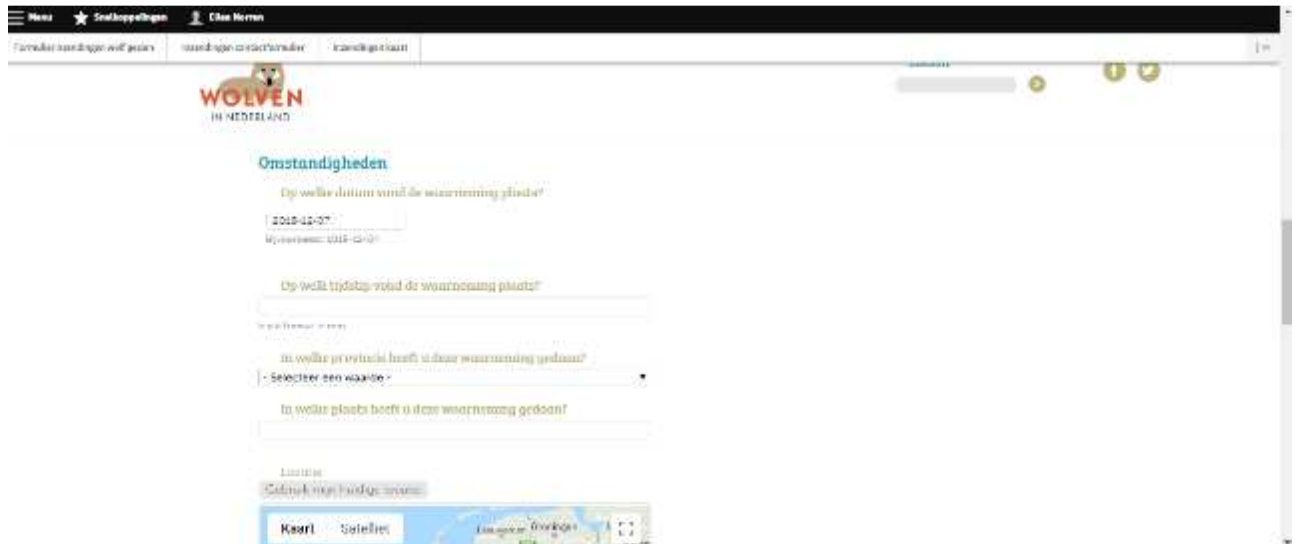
Menu Snelkoppelingen Cilia Nerren

Formulier inzendingen wolf gezien | Inzendingen contactformulier | Inzendingen kaart

WOLVEN
IN NEDERLAND

Omstandigheden

Op welke datum vond de waarneming plaats?

2016-12-07

Bijvoorbeeld: 2016-12-07

Op welk tijdstip vond de waarneming plaats?

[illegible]

In welke provincie heeft u deze waarneming gedaan?

- Selecteer een waarde -

In welke plaats heeft u deze waarneming gedaan?

Locatie

Gebruik mijn huidige locatie

Kaart Satelliet

Groningen